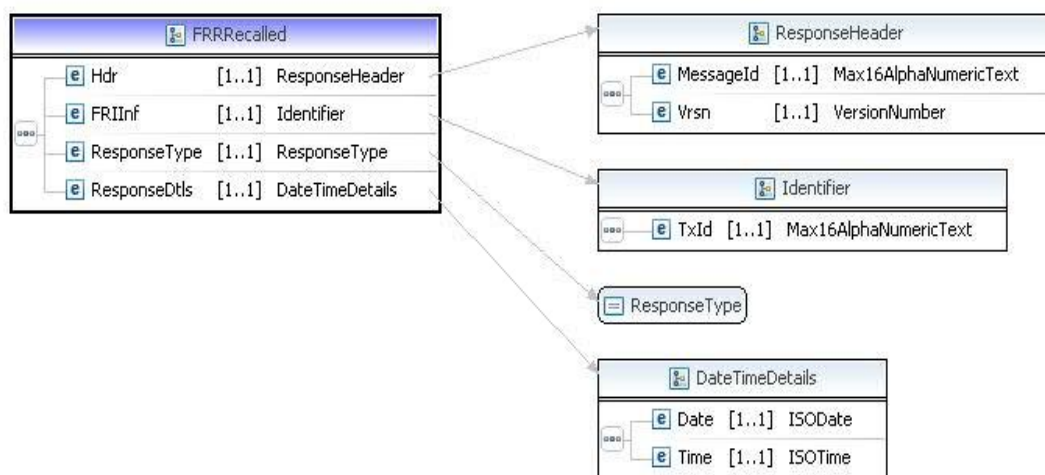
FRRRecalled

| | | |
|---|---|---|
| e Hdr | [1..1] | ResponseHeader |
| e FRIInf | [1..1] | Identifier |
| e ResponseType | [1..1] | ResponseType |
| e ResponseDtls | [1..1] | DateTimeDetails |

ResponseHeader

| | | |
|---|---|---|
| e MessageId | [1..1] | Max16AlphaNumericText |
| e Vrsn | [1..1] | VersionNumber |

Identifier

| | | |
|---|---|---|
| e TxId | [1..1] | Max16AlphaNumericText |

ResponseType

DateTimeDetails

| | | |
|---|---|---|
| e Date | [1..1] | ISODate |
| e Time | [1..1] | ISOTime |